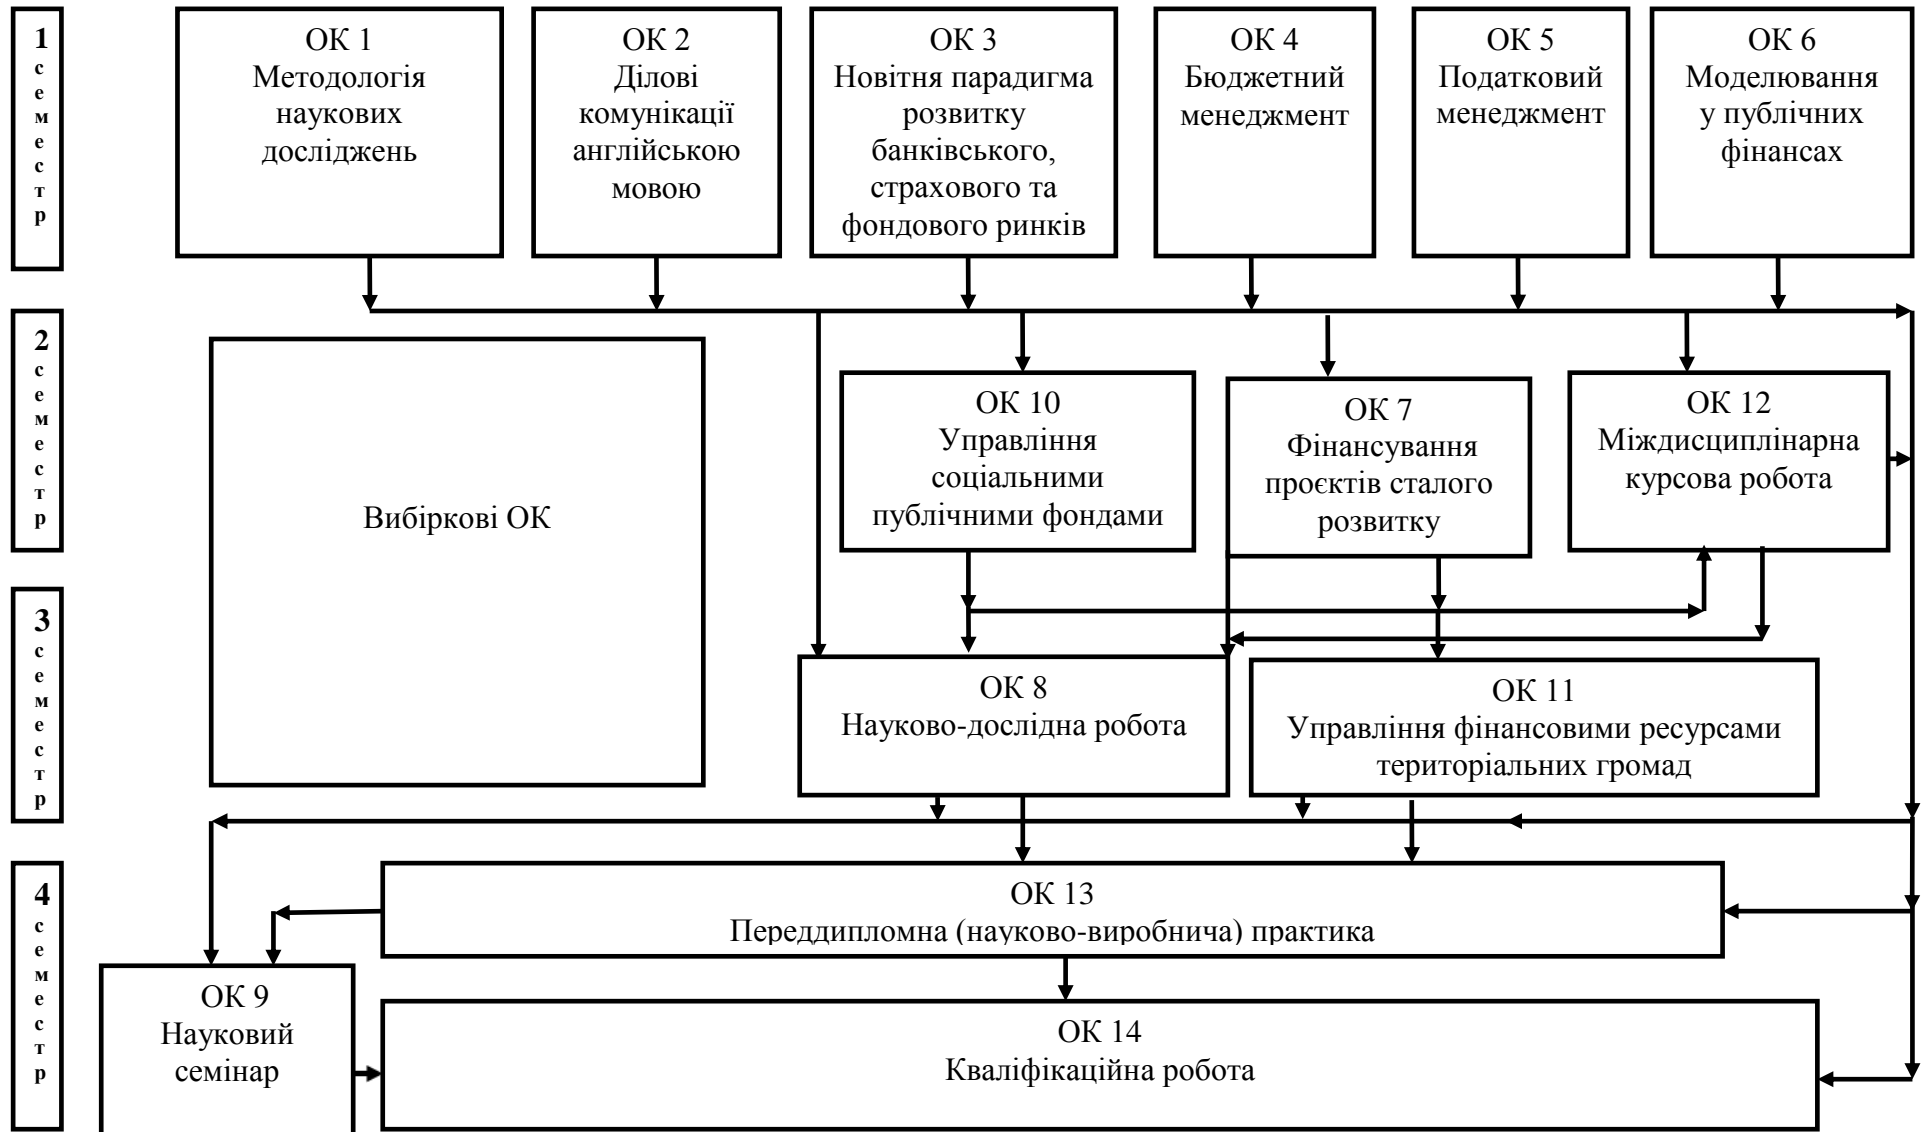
1 семестр

ОК 1
Методологія наукових досліджень

ОК 2
Ділові комунікації англійською мовою

ОК 3
Новітня парадигма розвитку банківського, страхового та фондового ринків

ОК 4
Бюджетний менеджмент

ОК 5
Податковий менеджмент

ОК 6
Моделювання у публічних фінансах

2 семестр

Вибіркові ОК

ОК 10
Управління соціальними публічними фондами

ОК 7
Фінансування проєктів сталого розвитку

ОК 12
Міждисциплінарна курсова робота

3 семестр

ОК 8
Науково-дослідна робота

ОК 11
Управління фінансовими ресурсами територіальних громад

4 семестр

ОК 13
Переддипломна (науково-виробнича) практика

ОК 9
Науковий семінар

ОК 14
Кваліфікаційна робота